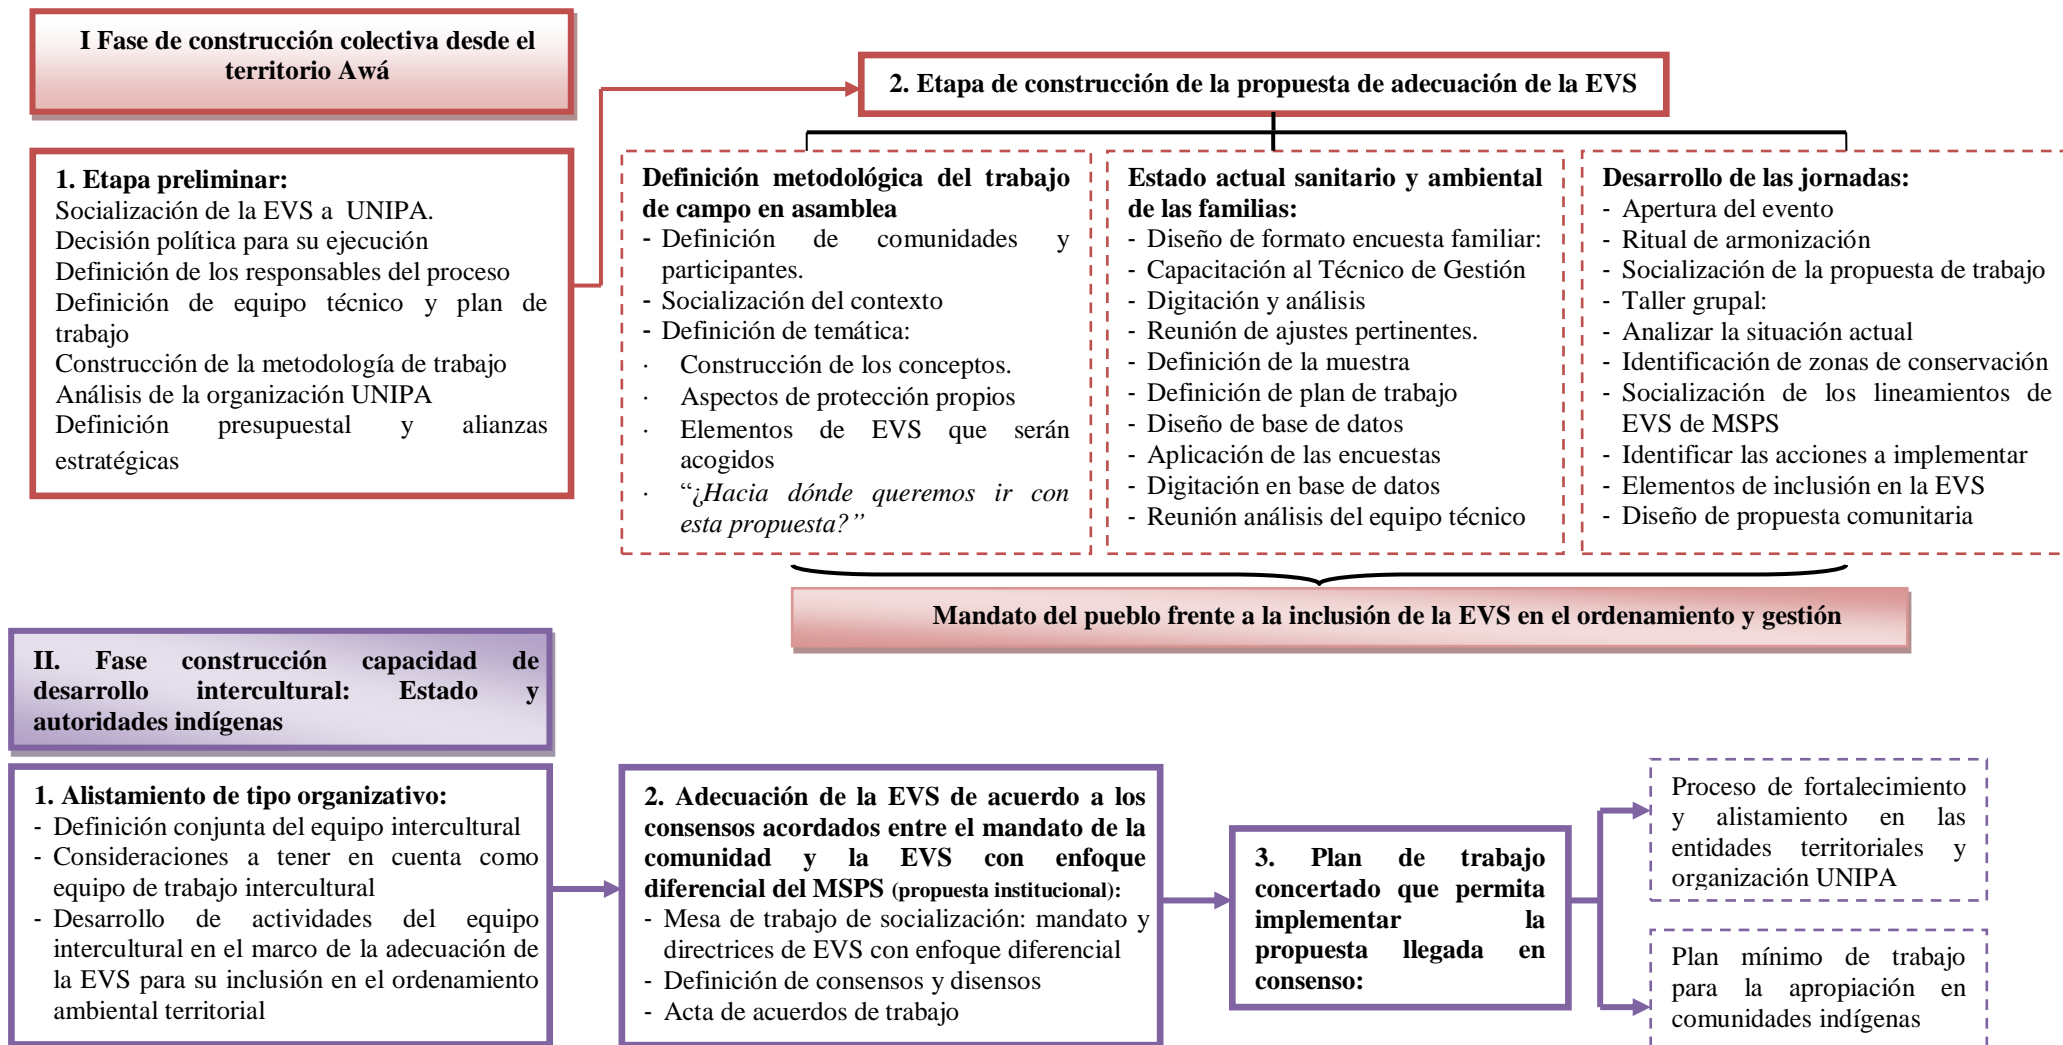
I Fase de construcción colectiva desde el territorio Awá

1. Etapa preliminar:
Socialización de la EVS a UNIPA.
Decisión política para su ejecución
Definición de los responsables del proceso
Definición de equipo técnico y plan de trabajo
Construcción de la metodología de trabajo
Análisis de la organización UNIPA
Definición presupuestal y alianzas estratégicas

2. Etapa de construcción de la propuesta de adecuación de la EVS

Definición metodológica del trabajo de campo en asamblea
- Definición de comunidades y participantes.
- Socialización del contexto
- Definición de temática:
· Construcción de los conceptos.
· Aspectos de protección propios
· Elementos de EVS que serán acogidos
· "¿Hacia dónde queremos ir con esta propuesta?"

Estado actual sanitario y ambiental de las familias:
- Diseño de formato encuesta familiar:
- Capacitación al Técnico de Gestión
- Digitación y análisis
- Reunión de ajustes pertinentes.
- Definición de la muestra
- Definición de plan de trabajo
- Diseño de base de datos
- Aplicación de las encuestas
- Digitación en base de datos
- Reunión análisis del equipo técnico

Desarrollo de las jornadas:
- Apertura del evento
- Ritual de armonización
- Socialización de la propuesta de trabajo
- Taller grupal:
- Analizar la situación actual
- Identificación de zonas de conservación
- Socialización de los lineamientos de EVS de MSPS
- Identificar las acciones a implementar
- Elementos de inclusión en la EVS
- Diseño de propuesta comunitaria

Mandato del pueblo frente a la inclusión de la EVS en el ordenamiento y gestión

II. Fase construcción capacidad de desarrollo intercultural: Estado y autoridades indígenas

1. Alistamiento de tipo organizativo:
- Definición conjunta del equipo intercultural
- Consideraciones a tener en cuenta como equipo de trabajo intercultural
- Desarrollo de actividades del equipo intercultural en el marco de la adecuación de la EVS para su inclusión en el ordenamiento ambiental territorial

2. Adecuación de la EVS de acuerdo a los consensos acordados entre el mandato de la comunidad y la EVS con enfoque diferencial del MSPS (propuesta institucional):
- Mesa de trabajo de socialización: mandato y directrices de EVS con enfoque diferencial
- Definición de consensos y disensos
- Acta de acuerdos de trabajo

3. Plan de trabajo concertado que permita implementar la propuesta llegada en consenso:

Proceso de fortalecimiento y alistamiento en las entidades territoriales y organización UNIPA

Plan mínimo de trabajo para la apropiación en comunidades indígenas